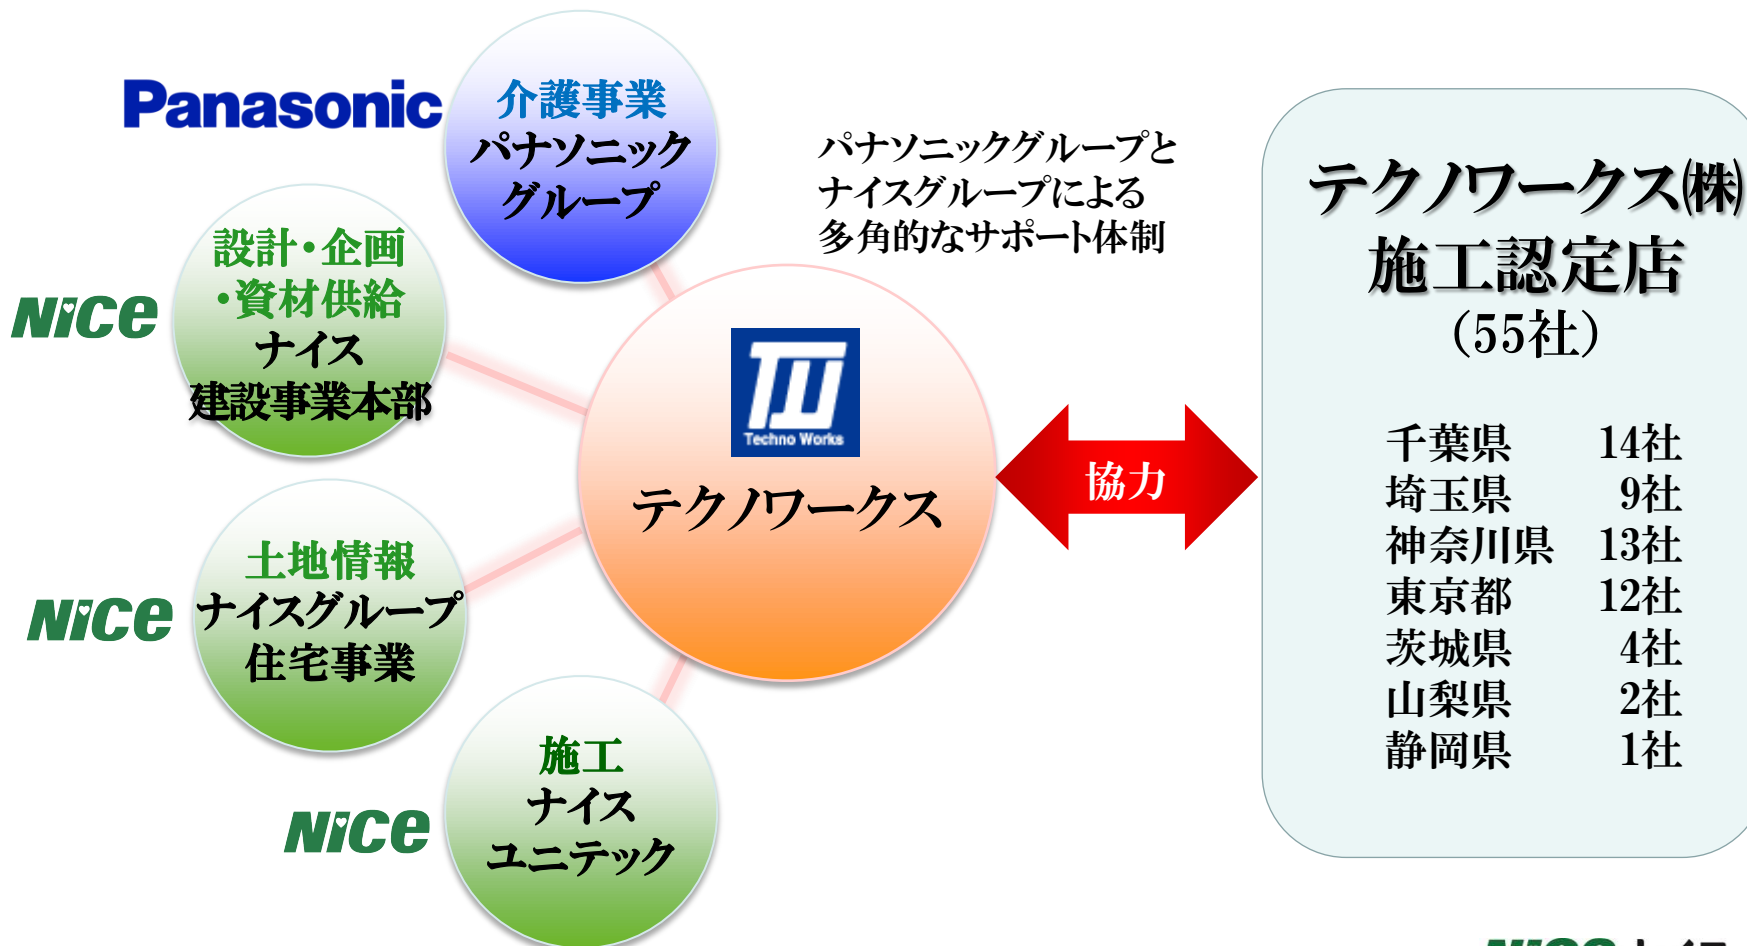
Panasonic

介護事業
パナソニック
グループ

パナソニックグループと
ナイスグループによる
多角的なサポート体制

テクノワークス(株)
施工認定店
(55社)

NICE

設計・企画
・資材供給
ナイス
建設事業本部

Techno Works
テクノワークス

協力

千葉県 14社
埼玉県 9社
神奈川県 13社
東京都 12社
茨城県 4社
山梨県 2社
静岡県 1社

NICE

土地情報
ナイスグループ
住宅事業

NICE

施工
ナイス
ユニテック

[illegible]